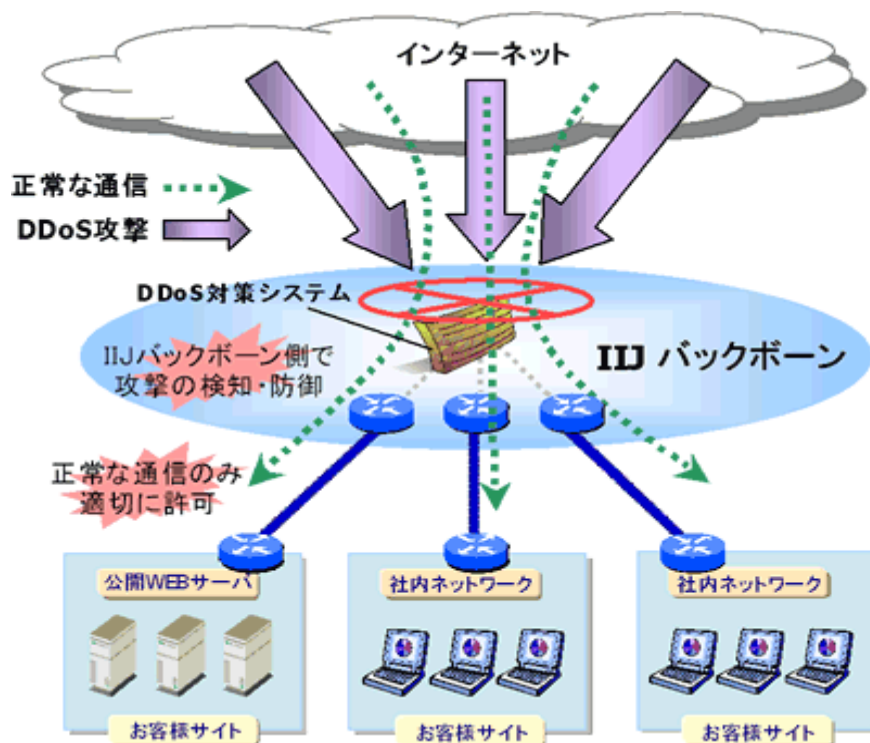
インターネット

正常な通信

DDoS攻撃

DDoS対策システム

IIJバックボーン側で攻撃の検知・防御

IIJ バックボーン

正常な通信のみ適切に許可

公開WEBサーバ

お客様サイト

社内ネットワーク

お客様サイト

社内ネットワーク

お客様サイト